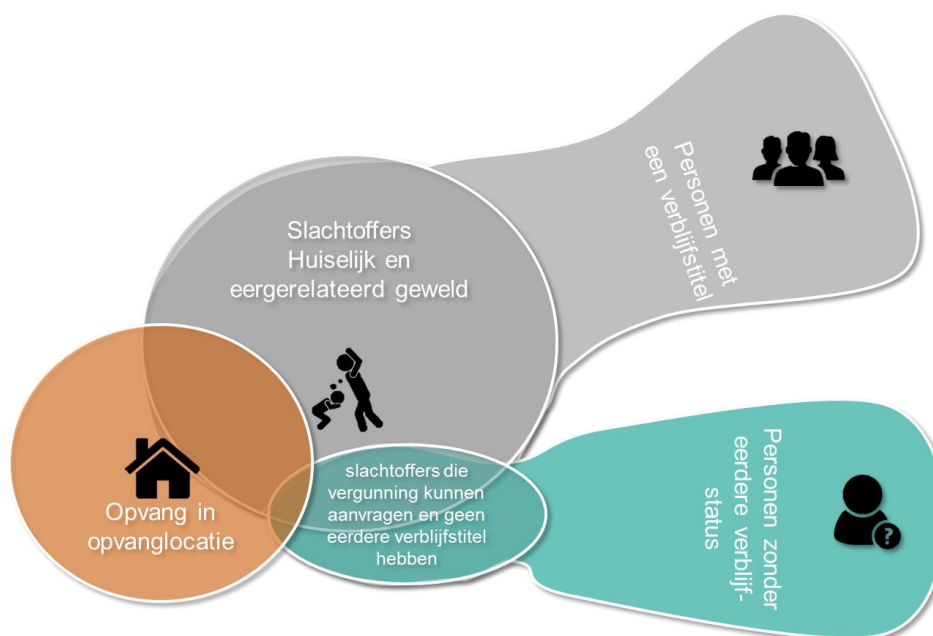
Personen met een verblijfstitel

Slachtoffers Huiselijk en eergerelateerd geweld

Personen zonder eerdere verblijf-status

slachtoffers die vergunning kunnen aanvragen en geen eerdere verblijfstitel hebben

Opvang in opvanglocatie